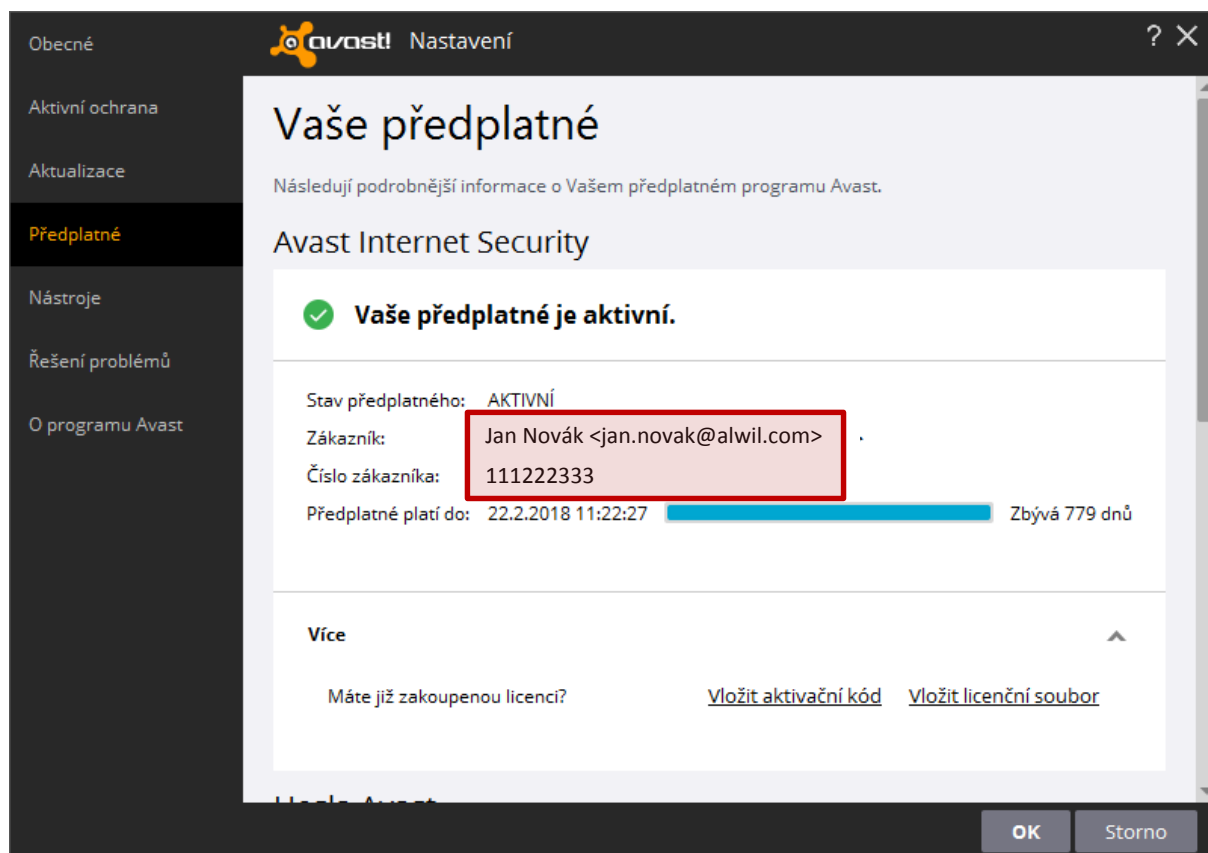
Obecné

Aktivní ochrana

Aktualizace

Předplatné

Nástroje

Řešení problémů

O programu Avast

avast! Nastavení

? ✕

Vaše předplatné

Následují podrobnější informace o Vašem předplatném programu Avast.

Avast Internet Security

Vaše předplatné je aktivní.

Stav předplatného: AKTIVNÍ

Zákazník: Jan Novák <jan.novak@alwil.com>

Číslo zákazníka: 111222333

Předplatné platí do: 22.2.2018 11:22:27 Zbývá 779 dnů

Více

Máte již zakoupenou licenci? Vložit aktivační kód Vložit licenční soubor

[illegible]

OK Storno